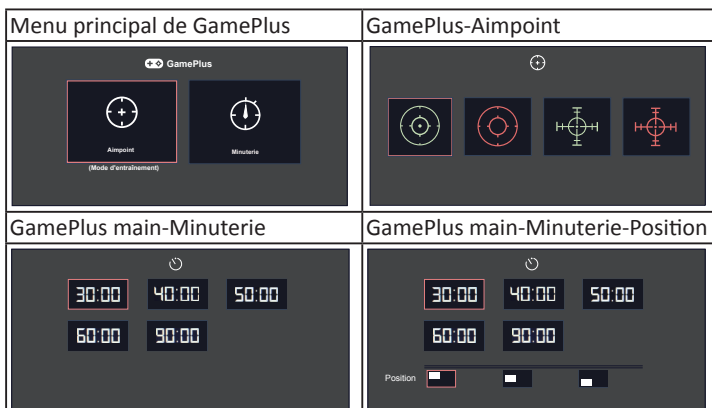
| Menu principal de GamePlus | GamePlus-Aimpoint |
|---|---|
| GamePlus<br>Aimpoint<br>(Mode d'entraînement)<br>Minuterie | |
| GamePlus main-Minuterie | GamePlus main-Minuterie-Position |
| 30:00 40:00 50:00<br>60:00 90:00 | 30:00 40:00 50:00<br>60:00 90:00<br>Position |